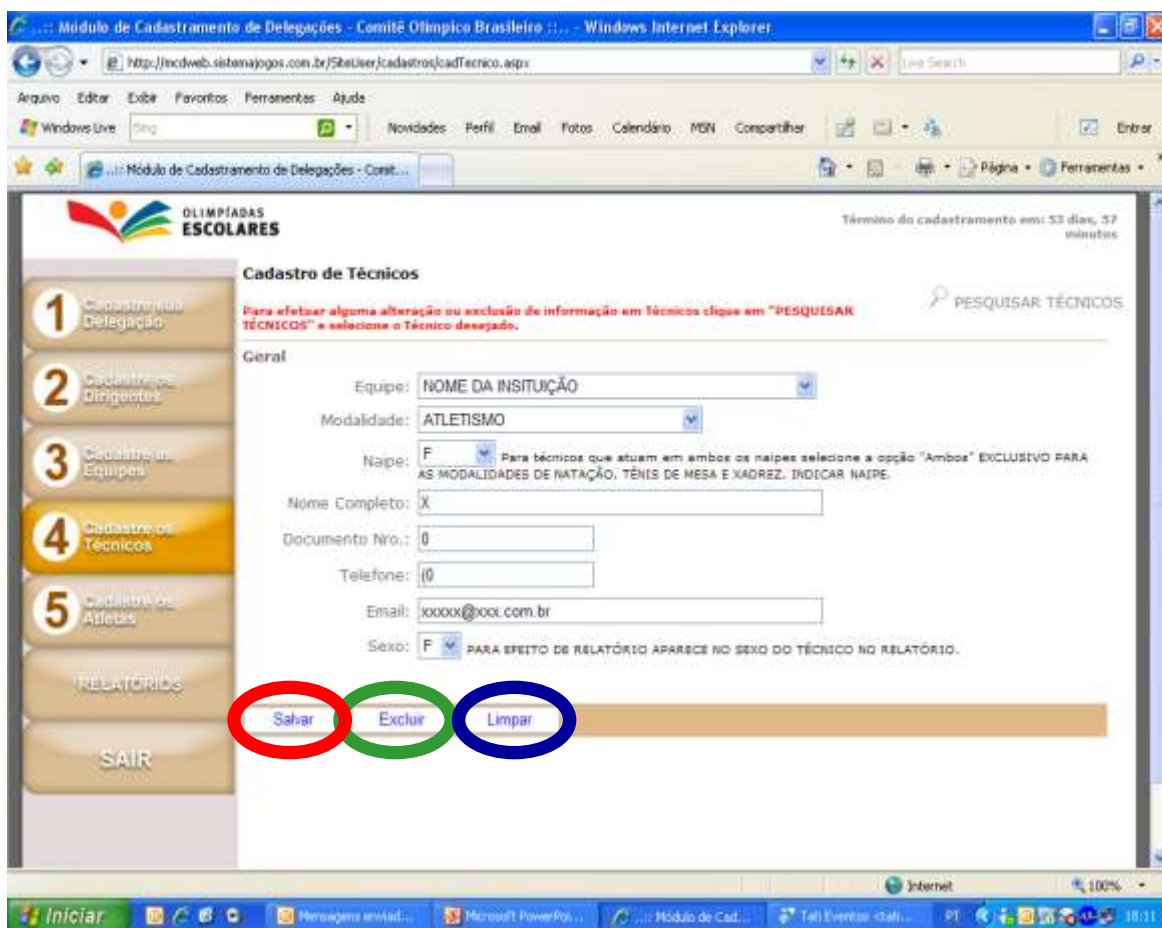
..:: Módulo de Cadastramento de Delegações - Comitê Olímpico Brasileiro ::.. - Windows Internet Explorer

http://mcdweb.sistemajogos.com.br/SiteUser/cadastros/cadTecnico.aspx

Live Search

Arquivo Editar Exibir Favoritos Ferramentas Ajuda

Windows Live Bing Novidades Perfil Email Fotos Calendário MSN Compartilhar Entrar

..:: Módulo de Cadastramento de Delegações - Comit...

Página Ferramentas

OLIMPÍADAS ESCOLARES

Término do cadastramento em: 53 dias, 57 minutos

1 Cadastro de Delegação

2 Cadastro de Dirigentes

3 Cadastro de Equipes

4 Cadastro de Técnicos

5 Cadastro de Atletas

RELATÓRIOS

SAIR

Cadastro de Técnicos

PESQUISAR TÉCNICOS

Para efetuar alguma alteração ou exclusão de informação em Técnicos clique em "PESQUISAR TÉCNICOS" e selecione o Técnico desejado.

Geral

Equipe: NOME DA INSITUIÇÃO

Modalidade: ATLETISMO

Naipe: F Para técnicos que atuam em ambos os naipes selecione a opção "Ambos" EXCLUSIVO PARA AS MODALIDADES DE NATAÇÃO, TÊNIS DE MESA E XADREZ. INDICAR NAIPE.

Nome Completo: X

Documento Nro.: 0

Telefone: (0

Email: xxxxx@xxx.com.br

Sexo: F PARA EFEITO DE RELATÓRIO APARECE NO SEXO DO TÉCNICO NO RELATÓRIO.

Salvar Excluir Limpar

Internet 100%

Iniciar Mensagens enviad... Microsoft PowerPoi... ..:: Módulo de Cad... Tati Eventos PT 18:11